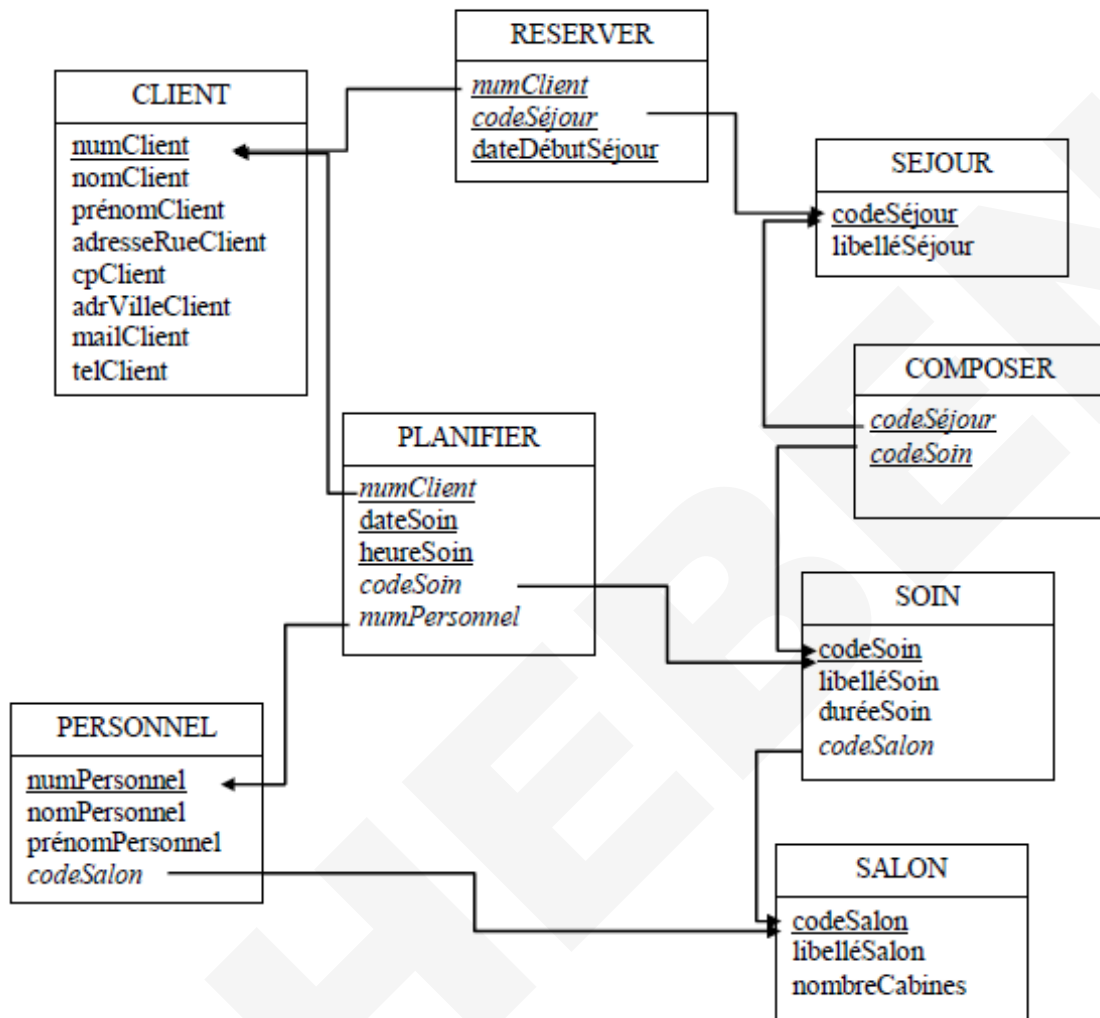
RESERVER
numClient
codeSéjour
dateDébutSéjour

CLIENT
numClient
nomClient
prénomClient
adresseRueClient
cpClient
adrVilleClient
mailClient
telClient

SEJOUR
codeSéjour
libelléSéjour

COMPOSER
codeSéjour
codeSoin

PLANIFIER
numClient
dateSoin
heureSoin
codeSoin
numPersonnel

SOIN
codeSoin
libelléSoin
duréeSoin
codeSalon

PERSONNEL
numPersonnel
nomPersonnel
prénomPersonnel
codeSalon

SALON
codeSalon
libelléSalon
nombreCabines